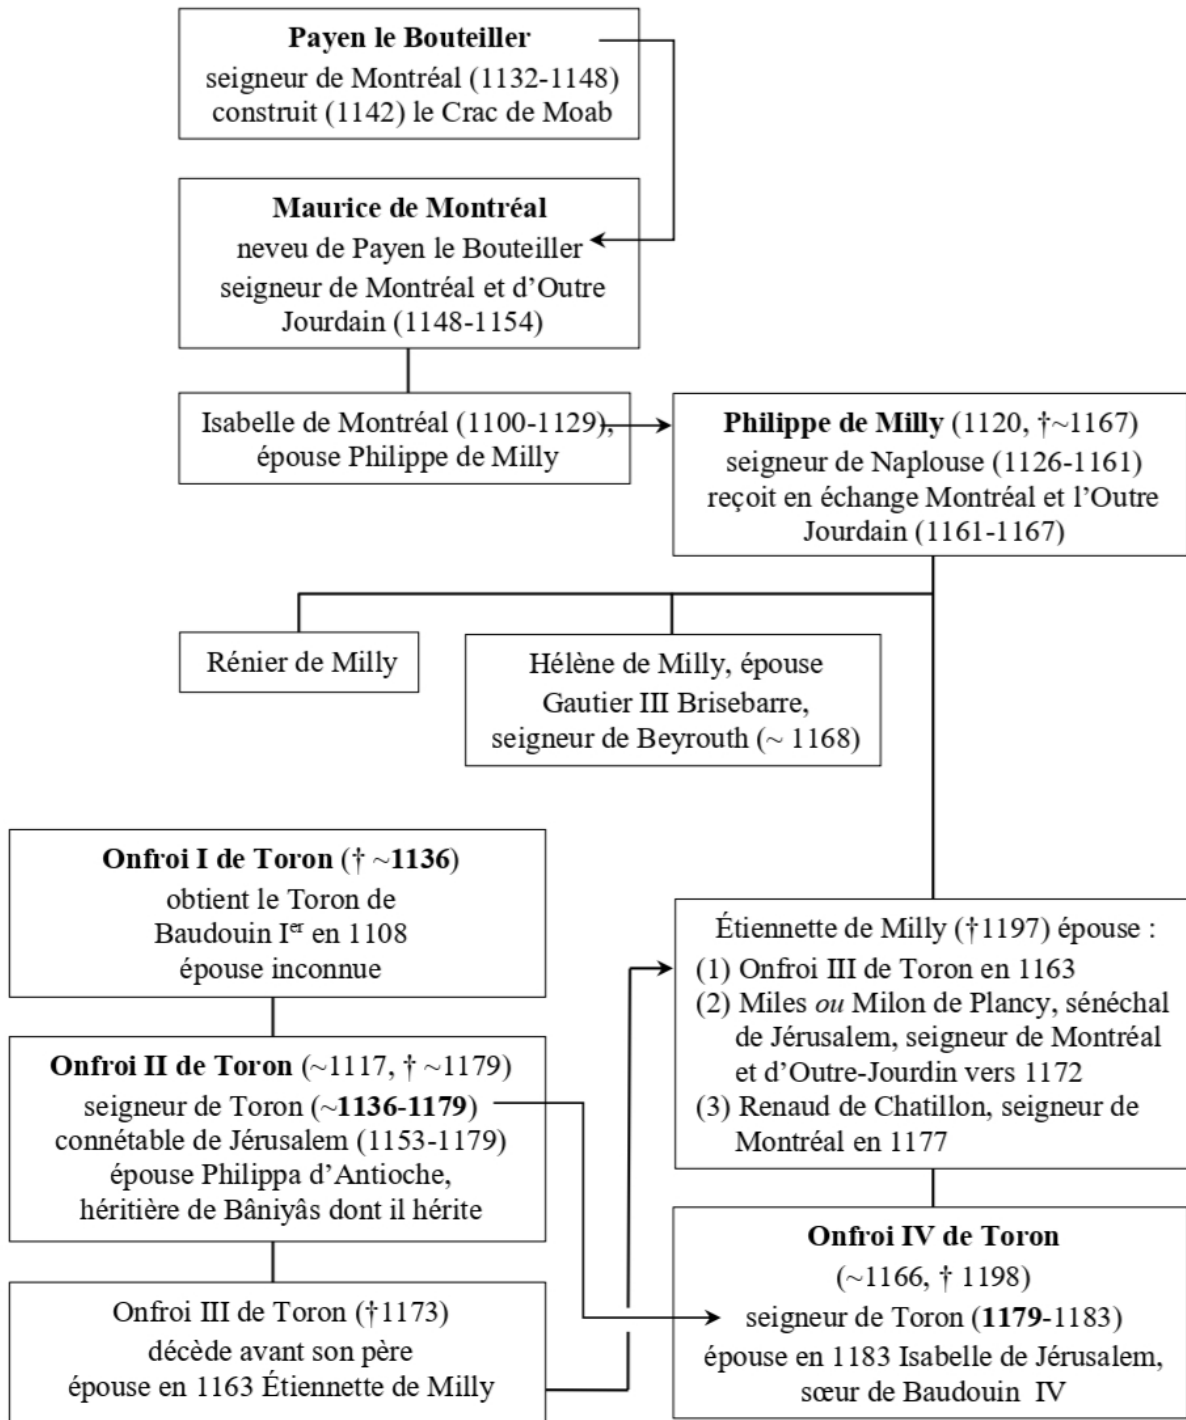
**Payen le Bouteiller**
seigneur de Montréal (1132-1148)
construit (1142) le Crac de Moab

**Maurice de Montréal**
neveu de Payen le Bouteiller
seigneur de Montréal et d'Outre Jourdain (1148-1154)

Isabelle de Montréal (1100-1129), épouse Philippe de Milly

**Philippe de Milly** (1120, †~1167)
seigneur de Naplouse (1126-1161)
reçoit en échange Montréal et l'Outre Jourdain (1161-1167)

Rénier de Milly

Hélène de Milly, épouse Gautier III Brisebarre, seigneur de Beyrouth (~ 1168)

**Onfroi I de Toron** († ~**1136**)
obtient le Toron de Baudouin I$^{er}$ en 1108
épouse inconnue

Étiennette de Milly (†1197) épouse :
(1) Onfroi III de Toron en 1163
(2) Miles *ou* Milon de Plancy, sénéchal de Jérusalem, seigneur de Montréal et d'Outre-Jourdin vers 1172
(3) Renaud de Chatillon, seigneur de Montréal en 1177

**Onfroi II de Toron** (~1117, † ~1179)
seigneur de Toron (~**1136-1179**)
connétable de Jérusalem (1153-1179)
épouse Philippa d'Antioche, héritière de Bâniyâs dont il hérite

**Onfroi IV de Toron**
(~1166, † 1198)
seigneur de Toron (**1179**-1183)
épouse en 1183 Isabelle de Jérusalem, sœur de Baudouin IV

Onfroi III de Toron (†1173)
décède avant son père
épouse en 1163 Étiennette de Milly